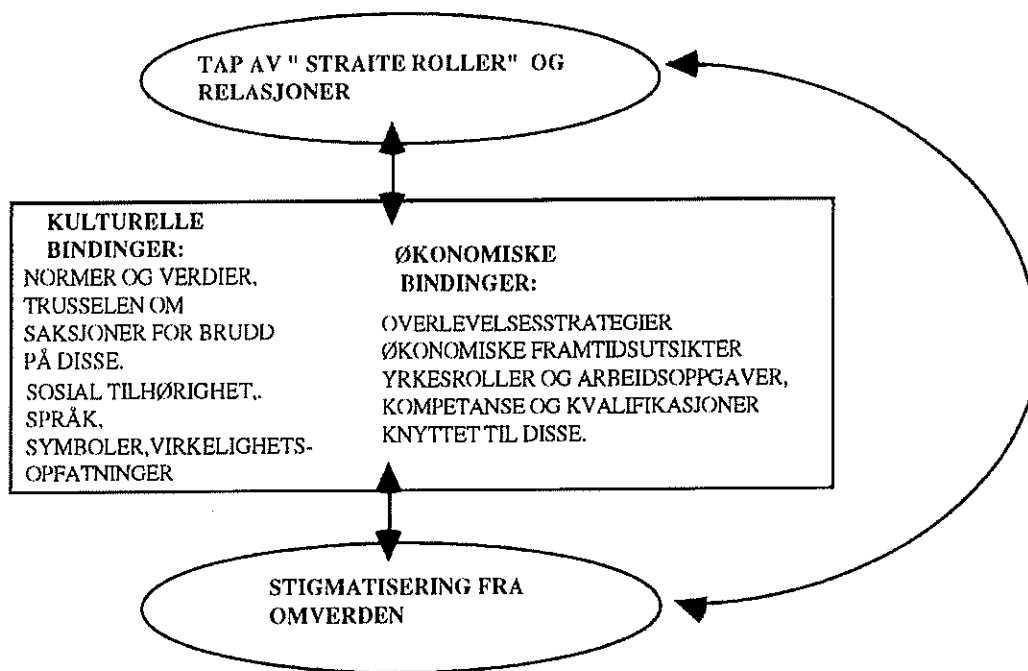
TAP AV " STRAITE ROLLER" OG RELASJONER

KULTURELLE BINDINGER:
NORMER OG VERDIER, TRUSSELEN OM SAKSJONER FOR BRUDD PÅ DISSE.
SOSIAL TILHØRIGHET,.
SPRÅK,
SYMBOLER, VIRKELIGHETS-OPFATNINGER

ØKONOMISKE BINDINGER:
OVERLEVELSESSTRATEGIER
ØKONOMISKE FRAMTIDSUTSIKTER
YRKESROLLER OG ARBEIDSOPPGAVER,
KOMPETANSE OG KVALIFIKASJONER
KNYTTET TIL DISSE.

STIGMATISERING FRA OMVERDEN